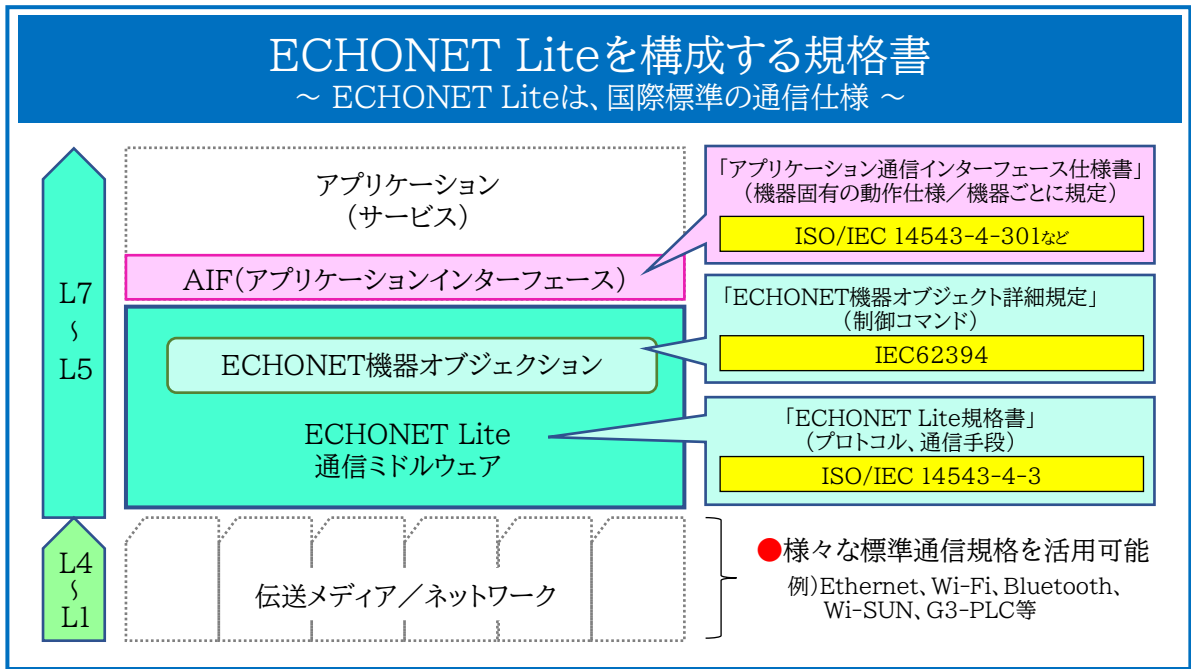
ECHONET Liteを構成する規格書
～ ECHONET Liteは、国際標準の通信仕様 ～

L7
～
L5

L4
～
L1

アプリケーション
（サービス）

AIF（アプリケーションインターフェース）

ECHONET機器オブジェクション

ECHONET Lite
通信ミドルウェア

伝送メディア／ネットワーク

「アプリケーション通信インターフェース仕様書」
（機器固有の動作仕様／機器ごとに規定）

ISO/IEC 14543-4-301など

「ECHONET機器オブジェクト詳細規定」
（制御コマンド）

IEC62394

「ECHONET Lite規格書」
（プロトコル、通信手段）

ISO/IEC 14543-4-3

●様々な標準通信規格を活用可能

例）Ethernet、Wi-Fi、Bluetooth、Wi-SUN、G3-PLC等